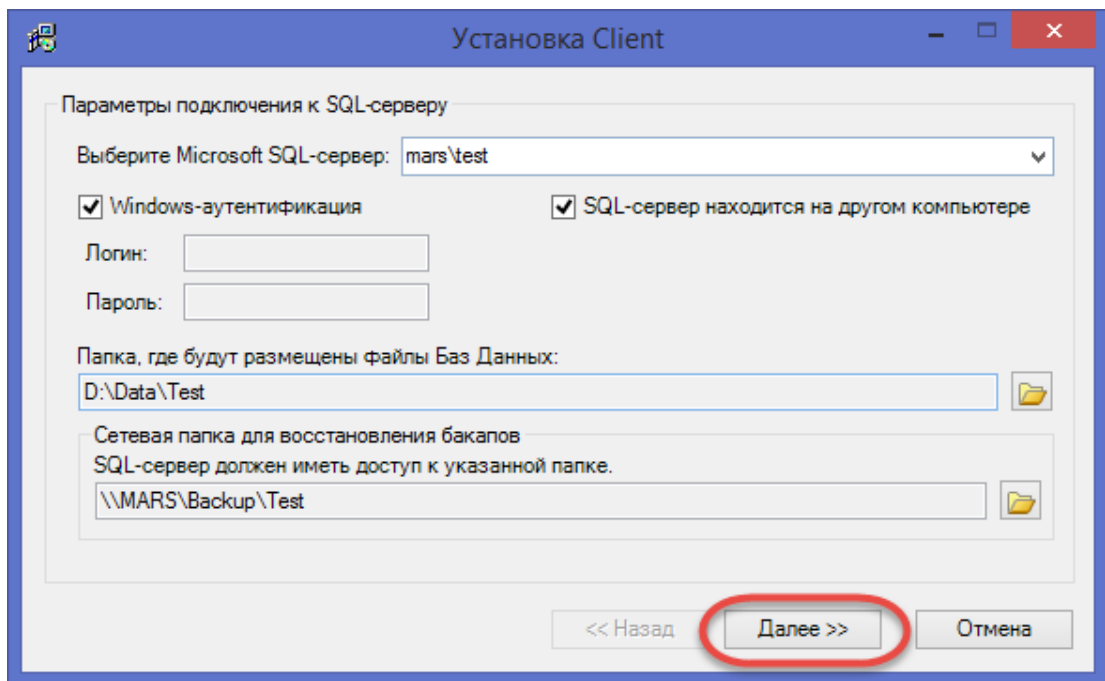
Установка Client

Параметры подключения к SQL-серверу

Выберите Microsoft SQL-сервер: mars\test

Windows-аутентификация

SQL-сервер находится на другом компьютере

Логин:

Пароль:

Папка, где будут размещены файлы Баз Данных:

D:\Data\Test

Сетевая папка для восстановления бакапов

SQL-сервер должен иметь доступ к указанной папке.

\\MARS\Backup\Test

<< Назад

Далее >>

Отмена